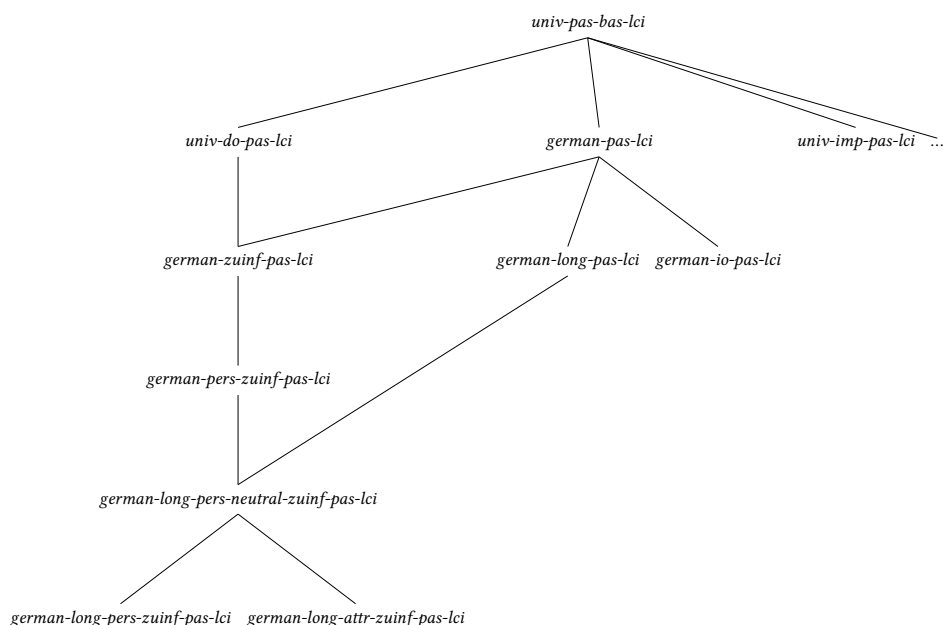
univ-pas-bas-lci

univ-do-pas-lci

german-pas-lci

univ-imp-pas-lci …

german-zuinf-pas-lci

german-long-pas-lci

german-io-pas-lci

german-pers-zuinf-pas-lci

german-long-pers-neutral-zuinf-pas-lci

german-long-pers-zuinf-pas-lci

german-long-attr-zuinf-pas-lci